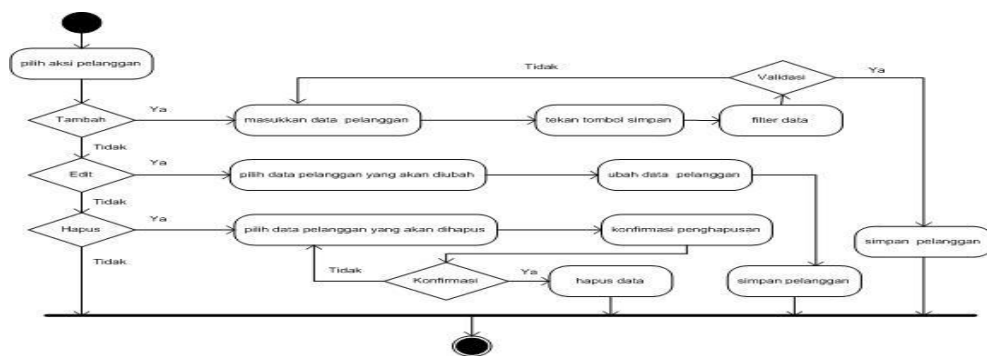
pilih aksi pelanggan

Tidak

Validasi

Ya

Ya

Tambah

masukkan data pelanggan

tekan tombol simpan

filter data

Tidak

Ya

Edit

pilih data pelanggan yang akan diubah

ubah data pelanggan

Tidak

Ya

Hapus

pilih data pelanggan yang akan dihapus

konfirmasi penghapusan

simpan pelanggan

Tidak

Tidak

Konfirmasi

Ya

hapus data

simpan pelanggan